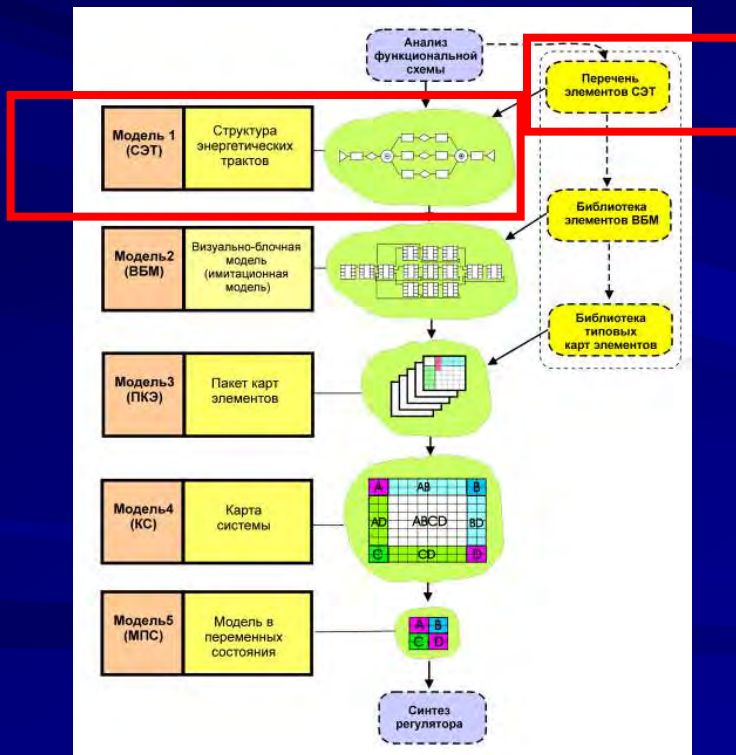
Анализ функциональной схемы

Перечень элементов СЭТ

Модель 1 (СЭТ)

Структура энергетических трактов

Библиотека элементов ВБМ

Модель2 (ВБМ)

Визуально-блочная модель (имитационная модель)

Библиотека типовых карт элементов

Модель3 (ПКЭ)

Пакет карт элементов

Модель4 (КС)

Карта системы

A AB B
AD ABCD BD
C CD D

Модель5 (МПС)

Модель в переменных состояния

A B
C D

Синтез регулятора